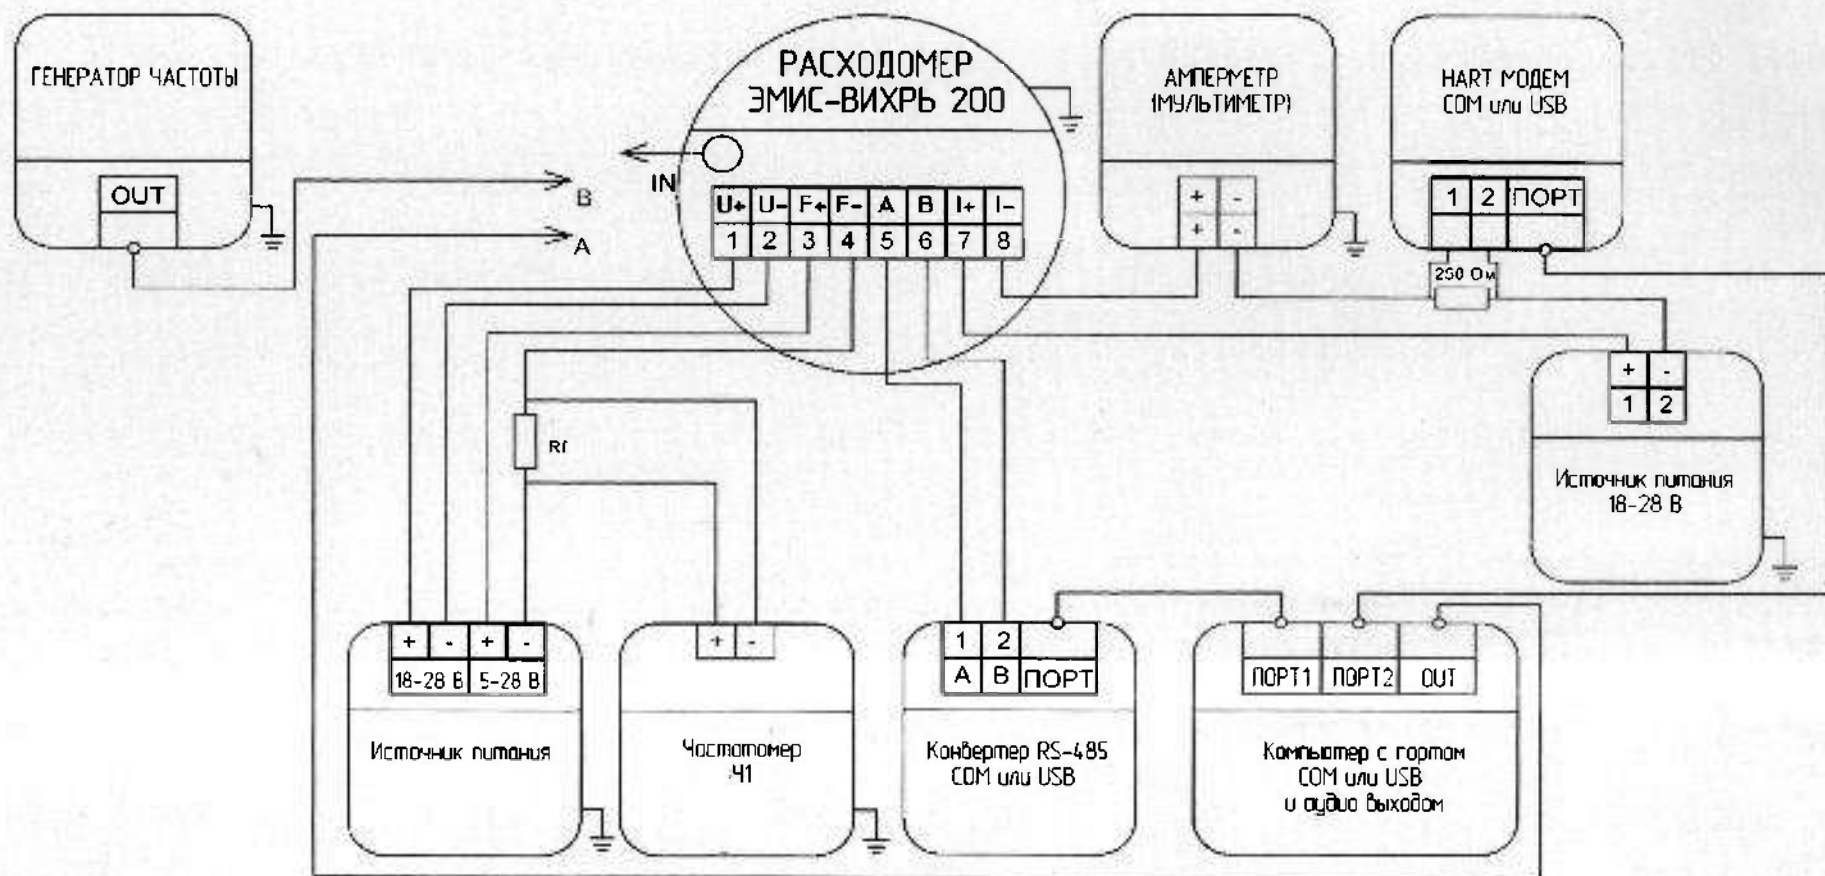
ГЕНЕРАТОР ЧАСТОТЫ

OUT

РАСХОДОМЕР ЭМИС-ВИХРЬ 200

IN

B

A

| U+ | U- | F+ | F- | A | B | I+ | I- |
|---|---|---|---|---|---|---|---|
| 1 | 2 | 3 | 4 | 5 | 6 | 7 | 8 |

АМПЕРМЕТР (МУЛЬТИМЕТР)

| + | - |
|---|---|
| + | - |

HART МОДЕМ COM или USB

| 1 | 2 | ПОРТ |
|---|---|---|

250 Ом

| + | - |
|---|---|
| 1 | 2 |

Источник питания 18-28 В

Rf

| + | - | + | - |
|---|---|---|---|
| 18-28 В | | 5-28 В | |

Источник питания

| + | - |
|---|---|

Частотомер Ч1

| 1 | 2 | |
|---|---|---|
| A | B | ПОРТ |

Конвертер RS-485 COM или USB

| ПОРТ1 | ПОРТ2 | OUT |
|---|---|---|

Компьютер с портом COM или USB и аудио выходом